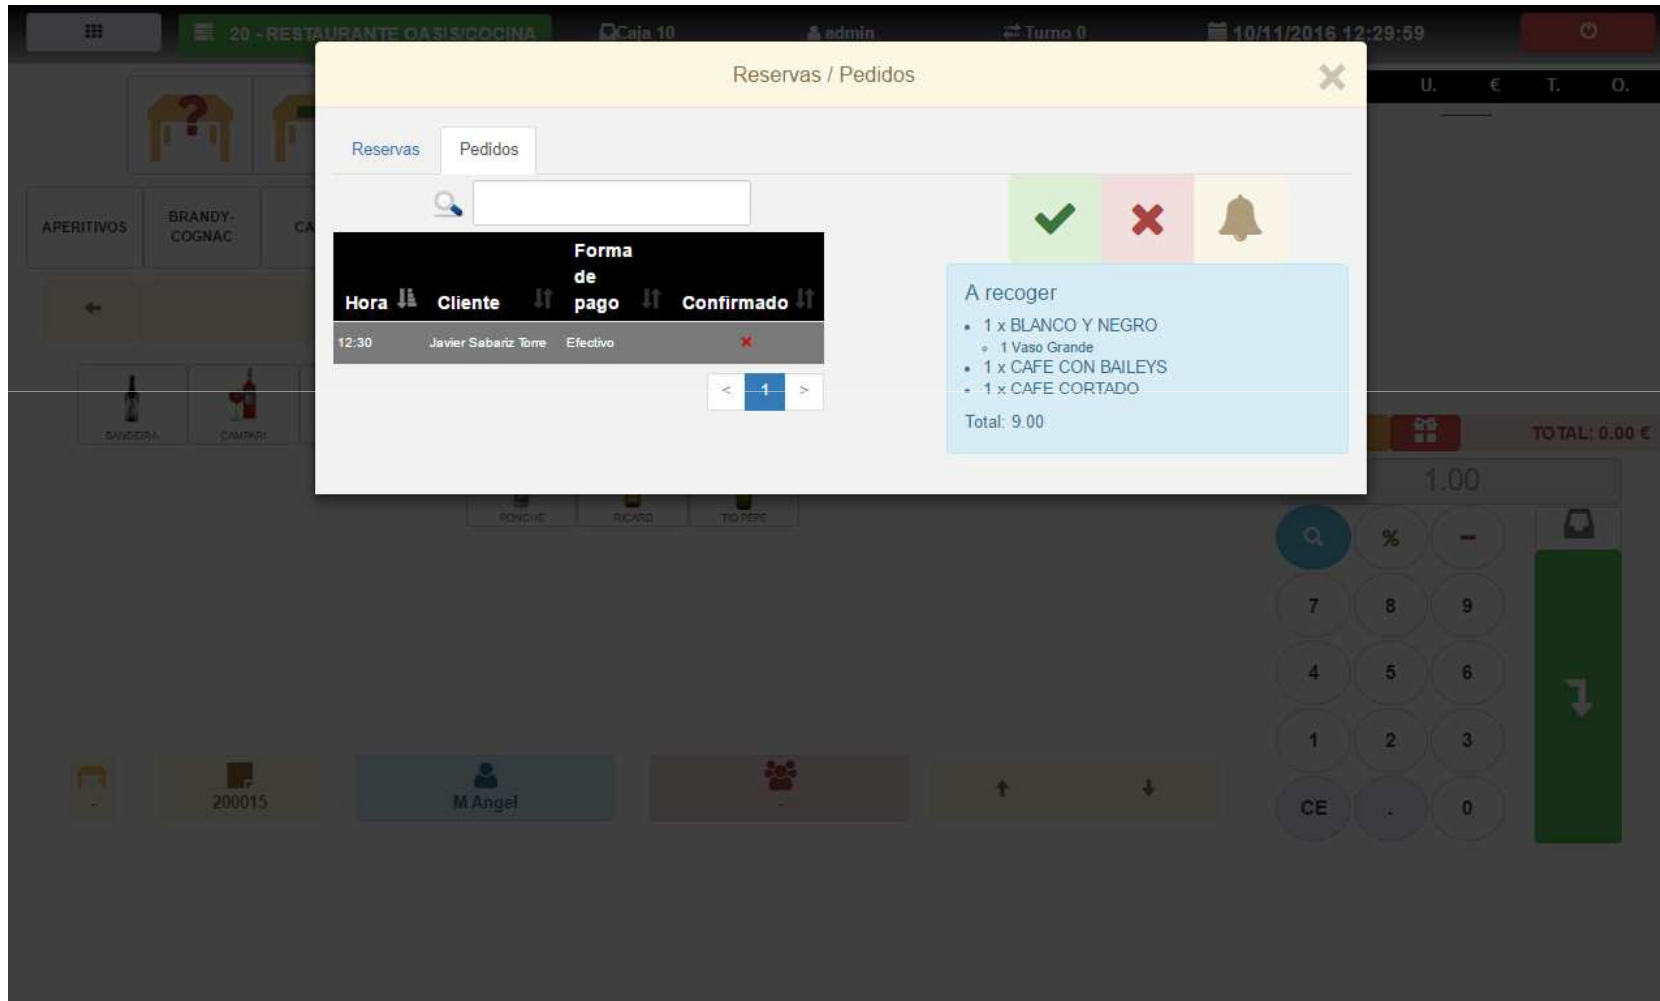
20 - RESTAURANTE OASIS/COCINA Caja 10 admin Turno 0 10/11/2016 12:29:59

U. € T. O.

APERITIVOS BRANDY-COGNAC CA

BANDERA CAMPARI

PONCHE RICARD TIO PEPE

TOTAL: 0.00 €

1.00

%

7 8 9
4 5 6
1 2 3
CE . 0

-

200015

M Angel

-

Reservas / Pedidos

Reservas Pedidos

| Hora | Cliente | Forma de pago | Confirmado |
|---|---|---|---|
| 12:30 | Javier Sabariz Torre | Efectivo | ✗ |

< 1 >

A recoger
- 1 x BLANCO Y NEGRO
  - 1 Vaso Grande
- 1 x CAFE CON BAILEYS
- 1 x CAFE CORTADO

Total: 9.00